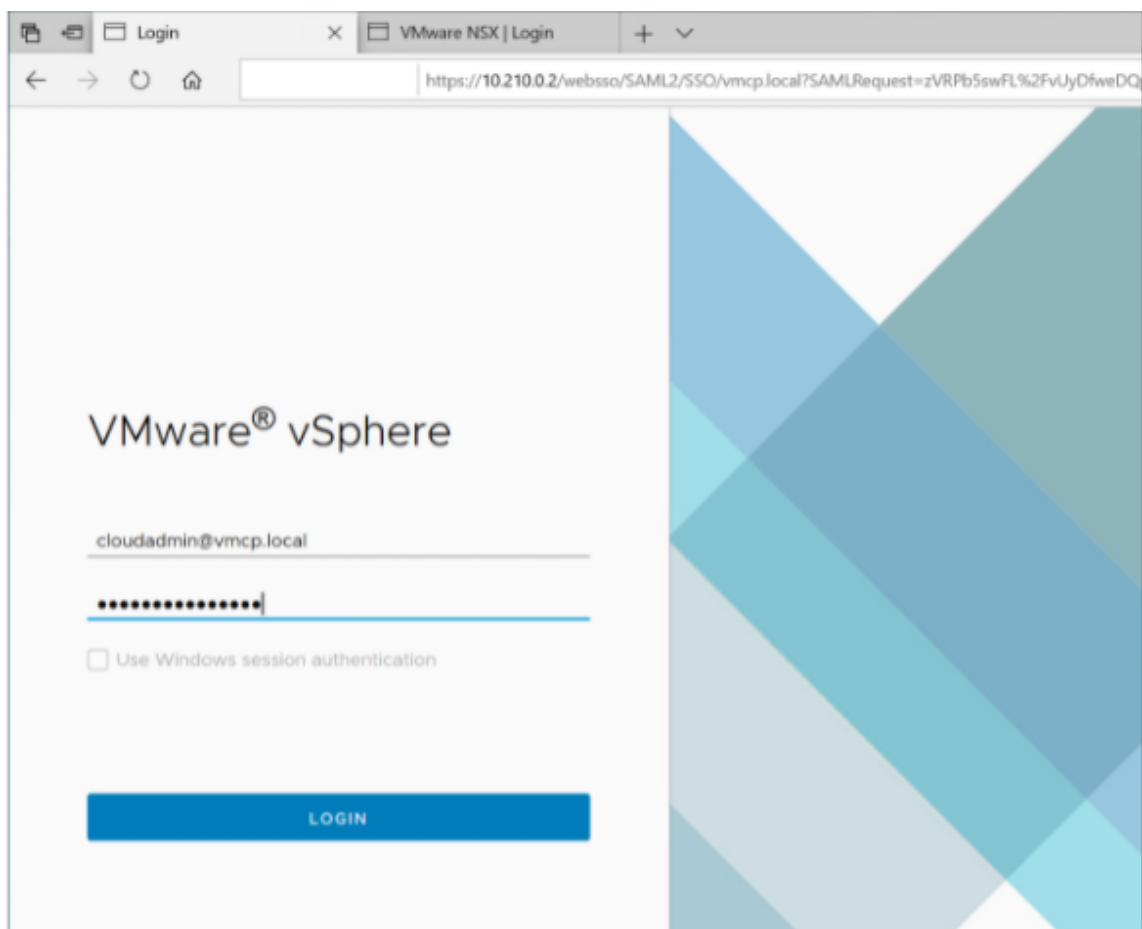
Login ×
VMware NSX | Login
+ ∨
https://10.210.0.2/websso/SAML2/SSO/vmcp.local?SAMLRequest=zVRPb5swFL%2FvUyDfweDQ

VMware® vSphere

cloudadmin@vmcp.local
••••••••••••••••
Use Windows session authentication

LOGIN